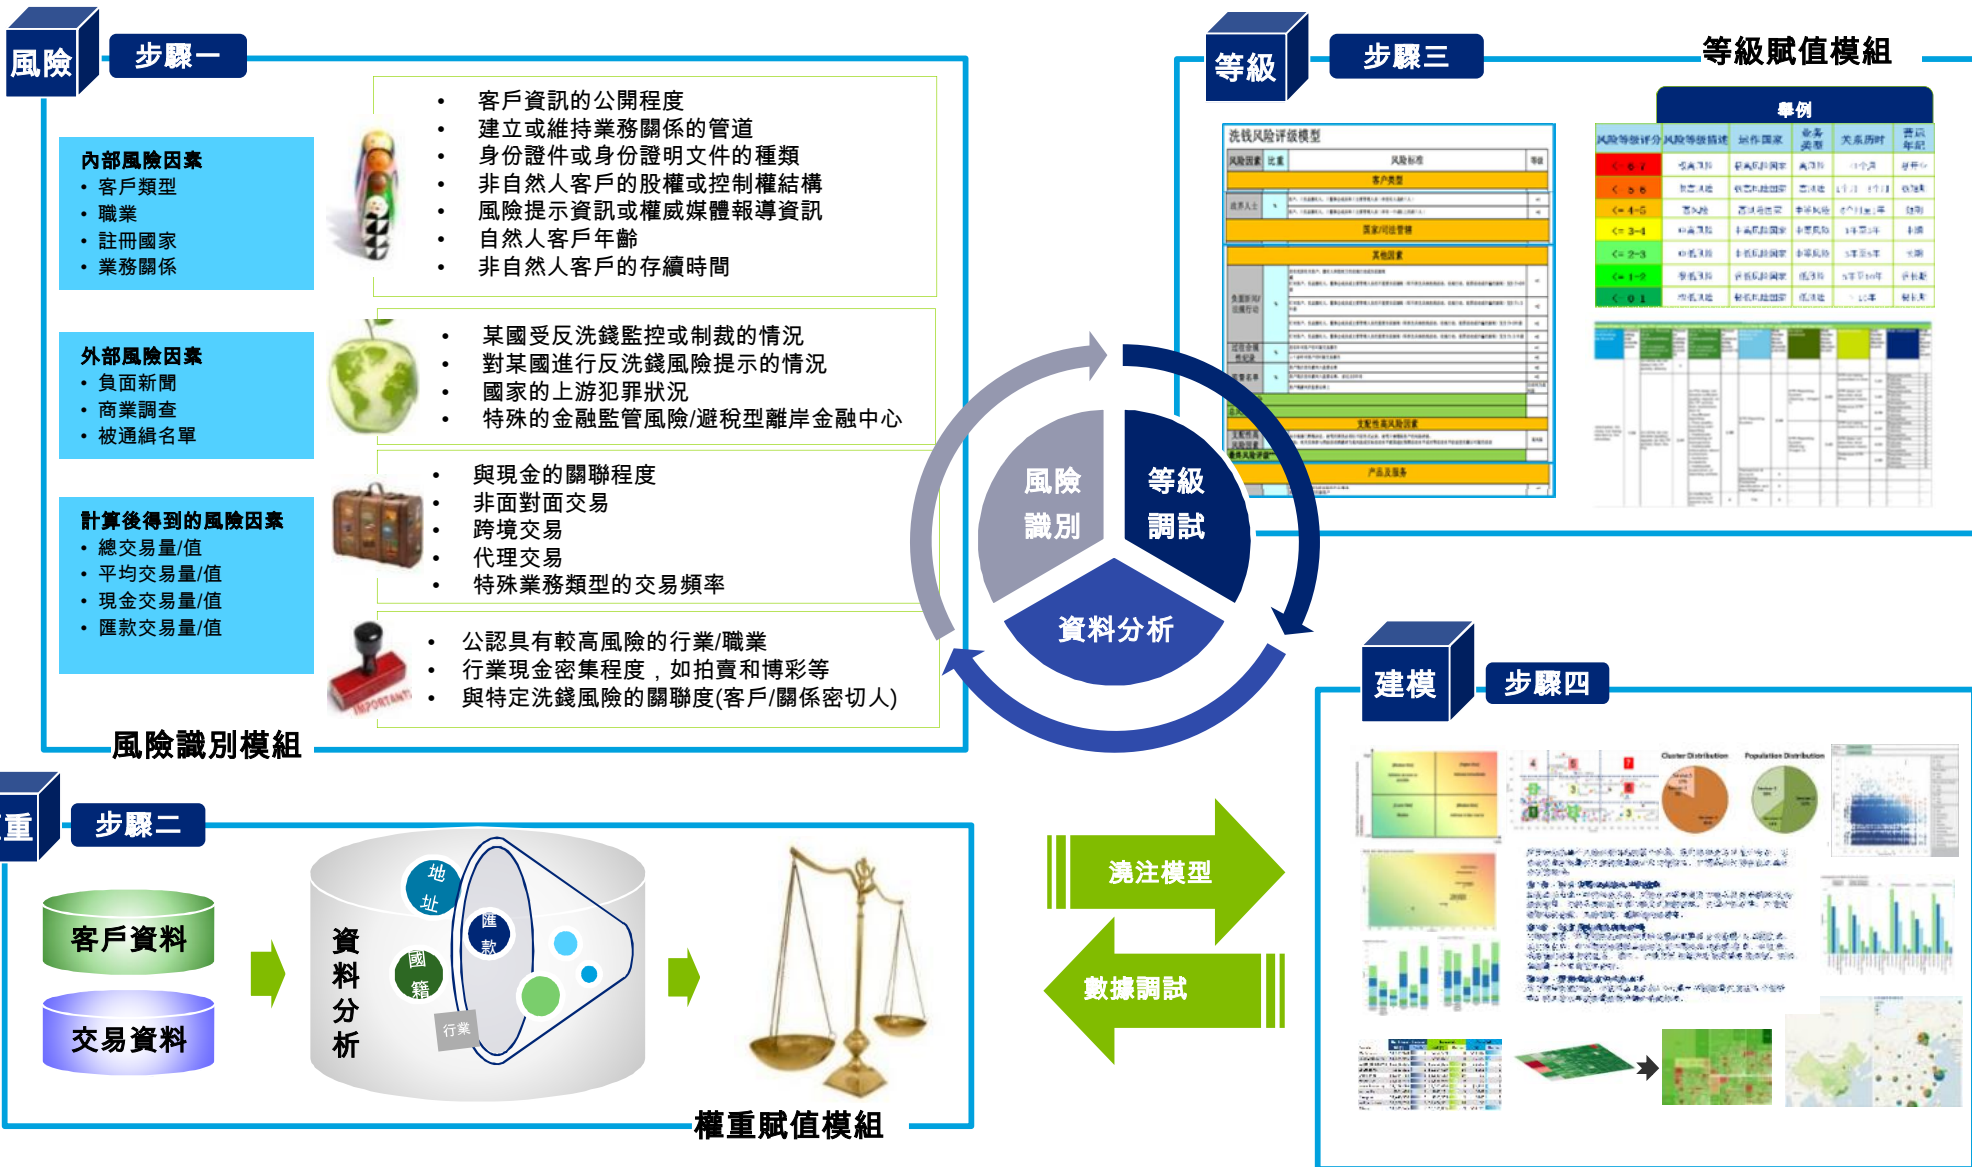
風險

步驟一

內部風險因素
• 客戶類型
• 職業
• 註冊國家
• 業務關係

• 客戶資訊的公開程度
• 建立或維持業務關係的管道
• 身份證件或身份證明文件的種類
• 非自然人客戶的股權或控制權結構
• 風險提示資訊或權威媒體報導資訊
• 自然人客戶年齡
• 非自然人客戶的存續時間

外部風險因素
• 負面新聞
• 商業調查
• 被通緝名單

• 某國受反洗錢監控或制裁的情況
• 對某國進行反洗錢風險提示的情況
• 國家的上游犯罪狀況
• 特殊的金融監管風險/避稅型離岸金融中心

計算後得到的風險因素
• 總交易量/值
• 平均交易量/值
• 現金交易量/值
• 匯款交易量/值

• 與現金的關聯程度
• 非面對面交易
• 跨境交易
• 代理交易
• 特殊業務類型的交易頻率

• 公認具有較高風險的行業/職業
• 行業現金密集程度，如拍賣和博彩等
• 與特定洗錢風險的關聯度(客戶/關係密切人)

IMPORTANT

風險識別模組

等級

步驟三

等級賦值模組

洗钱风险评级模型

客户类型

其他因素

产品及服务

舉例

風險
識別

等級
調試

資料分析

建模

步驟四

Cluster Distribution

Population Distribution

重

步驟二

客戶資料

交易資料

資料分析

地址

匯款

國籍

行業

權重賦值模組

澆注模型

數據調試